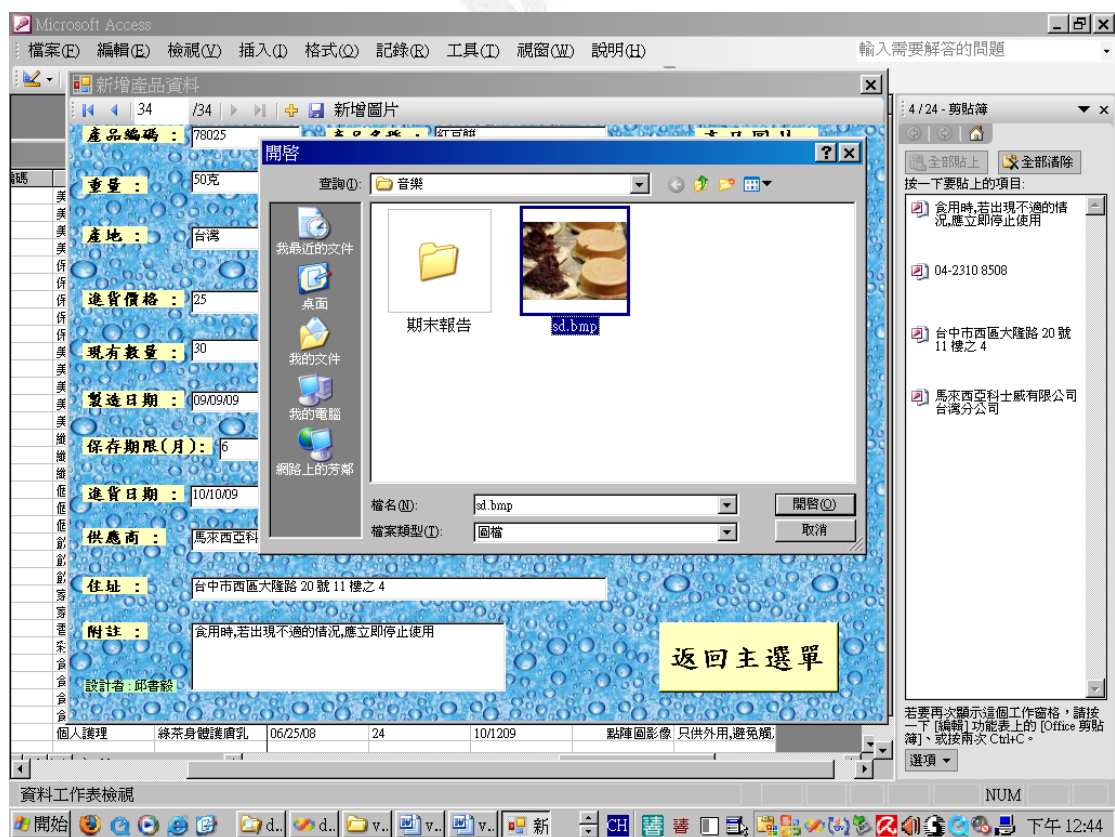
Microsoft Access
檔案(F) 編輯(E) 檢視(V) 插入(I) 格式(O) 記錄(R) 工具(T) 視窗(W) 說明(H)
輸入需要解答的問題

新增產品資料
34 /34 新增圖片

產品編碼： 78025
產品名稱： 紅豆餅
重量： 50克
產地： 台灣
進貨價格： 25
現有數量： 30
製造日期： 09/09/09
保存期限(月)： 6
進貨日期： 10/10/09
供應商： 馬來西亞科
住址： 台中市西區大隆路 20 號 11 樓之 4
附註： 食用時,若出現不適的情況,應立即停止使用
設計者：邱書毅
返回主選單

開啟
查詢(I): 音樂
我最近的文件
桌面
我的文件
我的電腦
網路上的芳鄰
期末報告
sd.bmp
檔名(N): sd.bmp
檔案類型(T): 圖檔
開啟(O)
取消

4 / 24 - 剪貼簿
全部貼上
全部清除
按一下要貼上的項目:
食用時,若出現不適的情況,應立即停止使用
04-2310 8508
台中市西區大隆路 20 號 11 樓之 4
馬來西亞科士威有限公司台灣分公司
若要再次顯示這個工作窗格，請按一下 [編輯] 功能表上的 [Office 剪貼簿]，或按兩次 Ctrl+C。
選項

編碼
個人護理 綠茶身體護膚乳 06/25/08 24 10/1209 點陣圖影像 只供外用,避免觸

資料工作表檢視
NUM
開始
下午 12:44